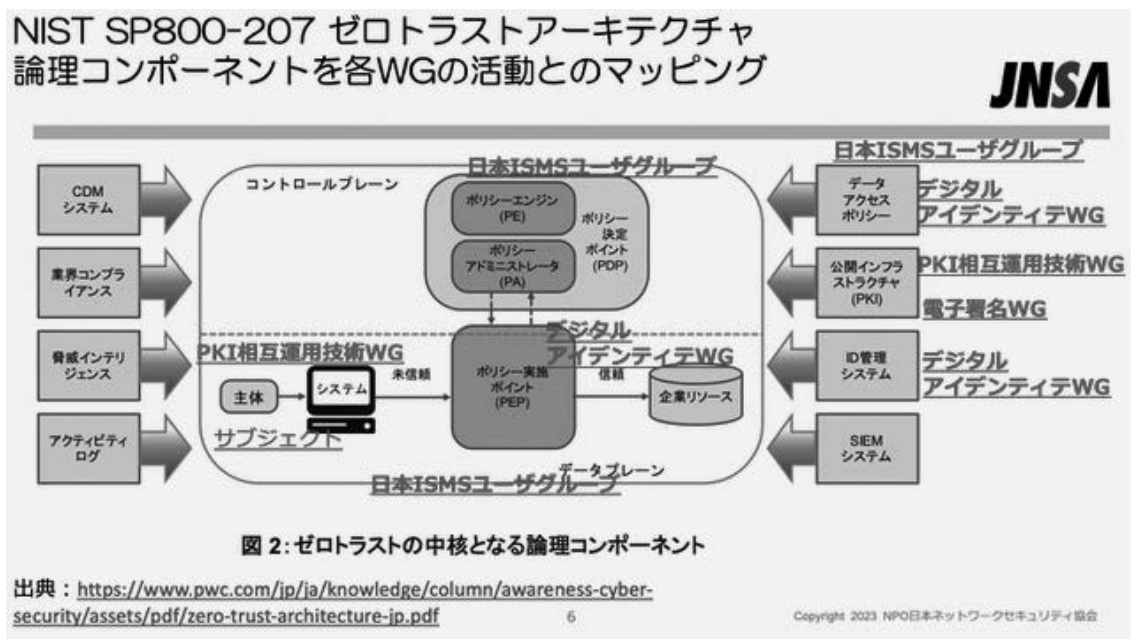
NIST SP800-207 ゼロトラストアーキテクチャ
論理コンポーネントを各WGの活動とのマッピング

JNSA

日本ISMSユーザグループ

日本ISMSユーザグループ

CDM システム

業界コンプライアンス

脅威インテリジェンス

アクティビティログ

コントロールプレーン

ポリシーエンジン (PE)

ポリシーアドミニストレータ (PA)

ポリシー決定ポイント (PDP)

デジタルアイデンティテWG

PKI相互運用技術WG

主体

システム

未信頼

ポリシー実施ポイント (PEP)

信頼

企業リソース

サブジェクト

データプレーン

日本ISMSユーザグループ

データアクセスポリシー

デジタルアイデンティテWG

公開インフラストラクチャ (PKI)

PKI相互運用技術WG

電子署名WG

ID管理システム

デジタルアイデンティテWG

SIEM システム

図 2: ゼロトラストの中核となる論理コンポーネント

出典：https://www.pwc.com/jp/ja/knowledge/column/awareness-cyber-security/assets/pdf/zero-trust-architecture-jp.pdf

6

Copyright 2023 NPO日本ネットワークセキュリティ協会